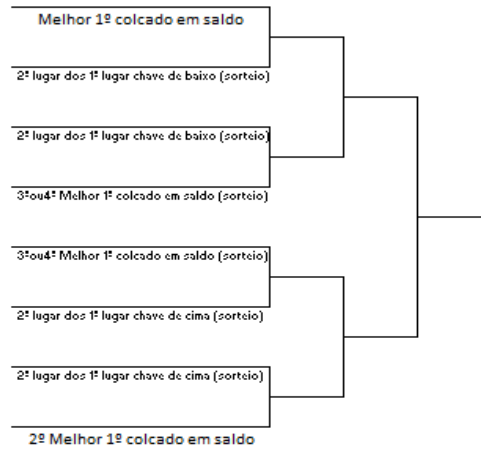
Melhor 1º colcado em saldo

2º lugar dos 1º lugar chave de baixo (sorteio)

2º lugar dos 1º lugar chave de baixo (sorteio)

3ºou4º Melhor 1º colcado em saldo (sorteio)

3ºou4º Melhor 1º colcado em saldo (sorteio)

2º lugar dos 1º lugar chave de cima (sorteio)

2º lugar dos 1º lugar chave de cima (sorteio)

2º Melhor 1º colcado em saldo